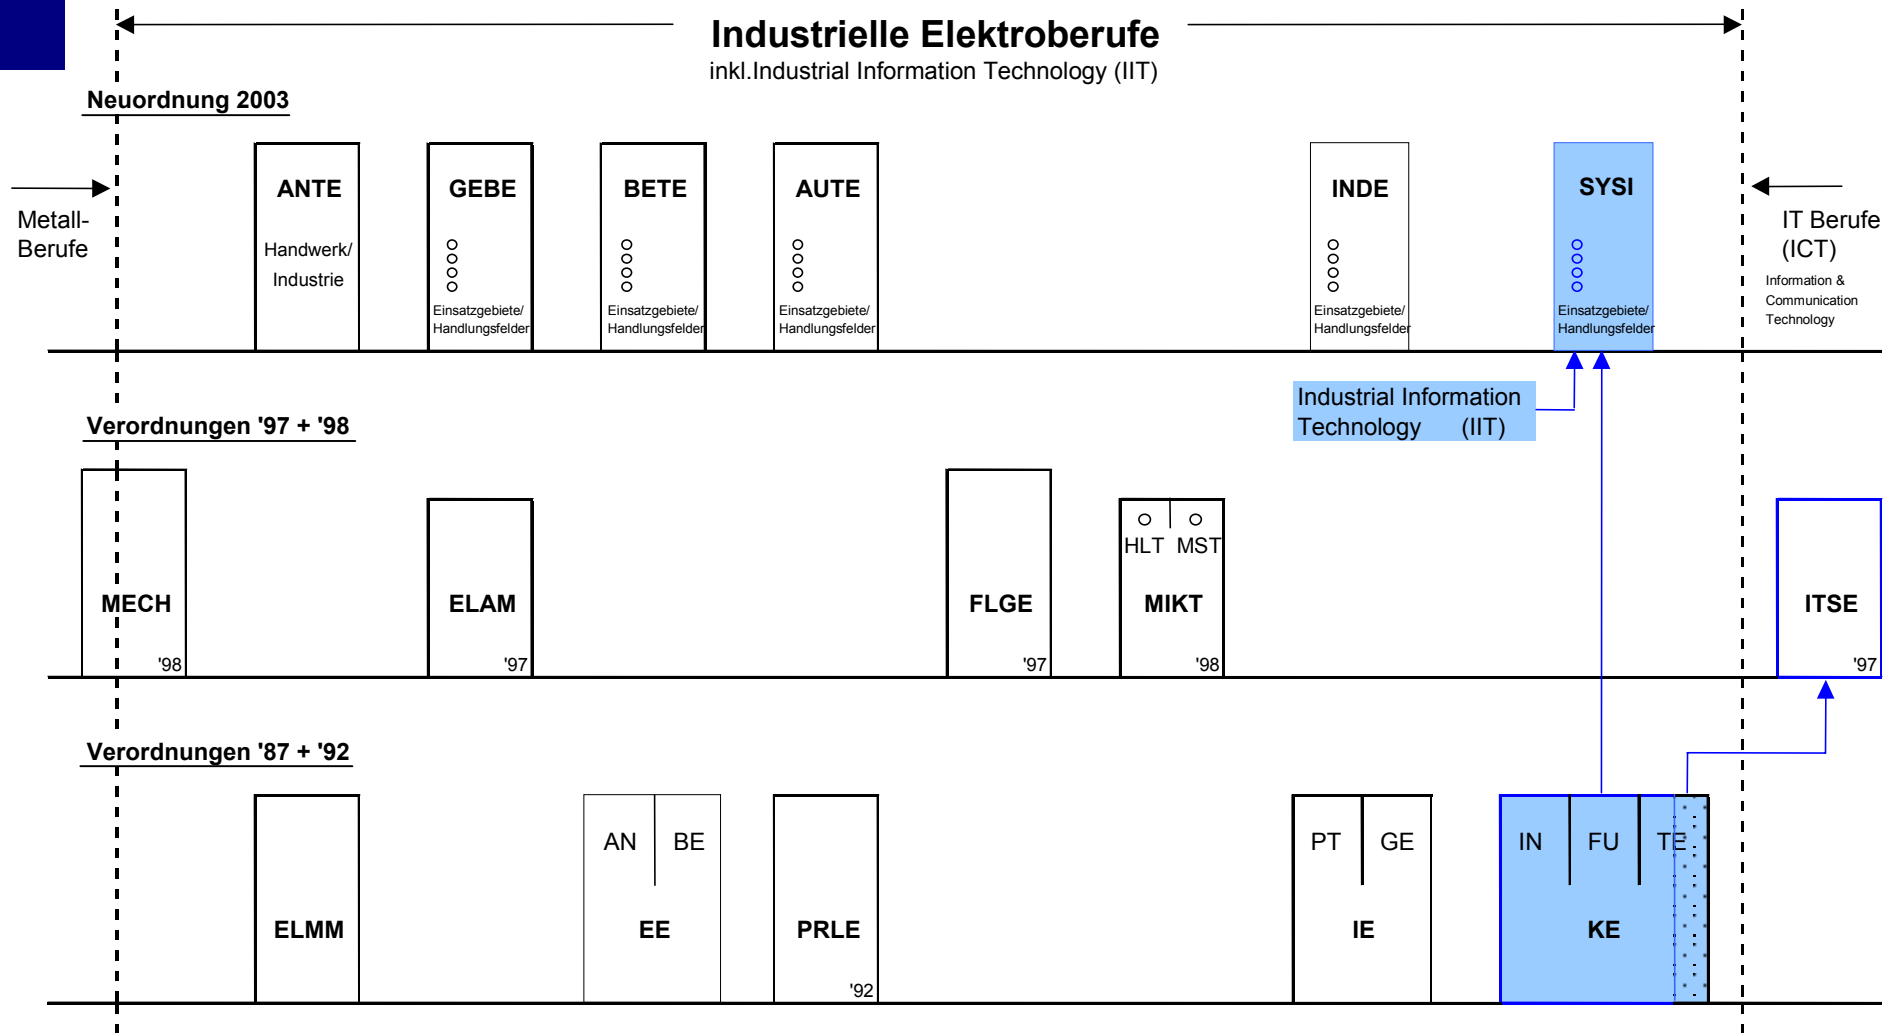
Industrielle Elektroberufe
inkl.Industrial Information Technology (IIT)

Neuordnung 2003

Metall-Berufe

ANTE
Handwerk/ Industrie

GEBE
Einsatzgebiete/ Handlungsfelder

BETE
Einsatzgebiete/ Handlungsfelder

AUTE
Einsatzgebiete/ Handlungsfelder

INDE
Einsatzgebiete/ Handlungsfelder

SYSI
Einsatzgebiete/ Handlungsfelder

IT Berufe (ICT)
Information & Communication Technology

Industrial Information Technology (IIT)

Verordnungen '97 + '98

MECH '98

ELAM '97

FLGE '97

HLT MST
MIKT '98

ITSE '97

Verordnungen '87 + '92

ELMM

AN BE
EE

PRLE '92

PT GE
IE

IN FU TE
KE